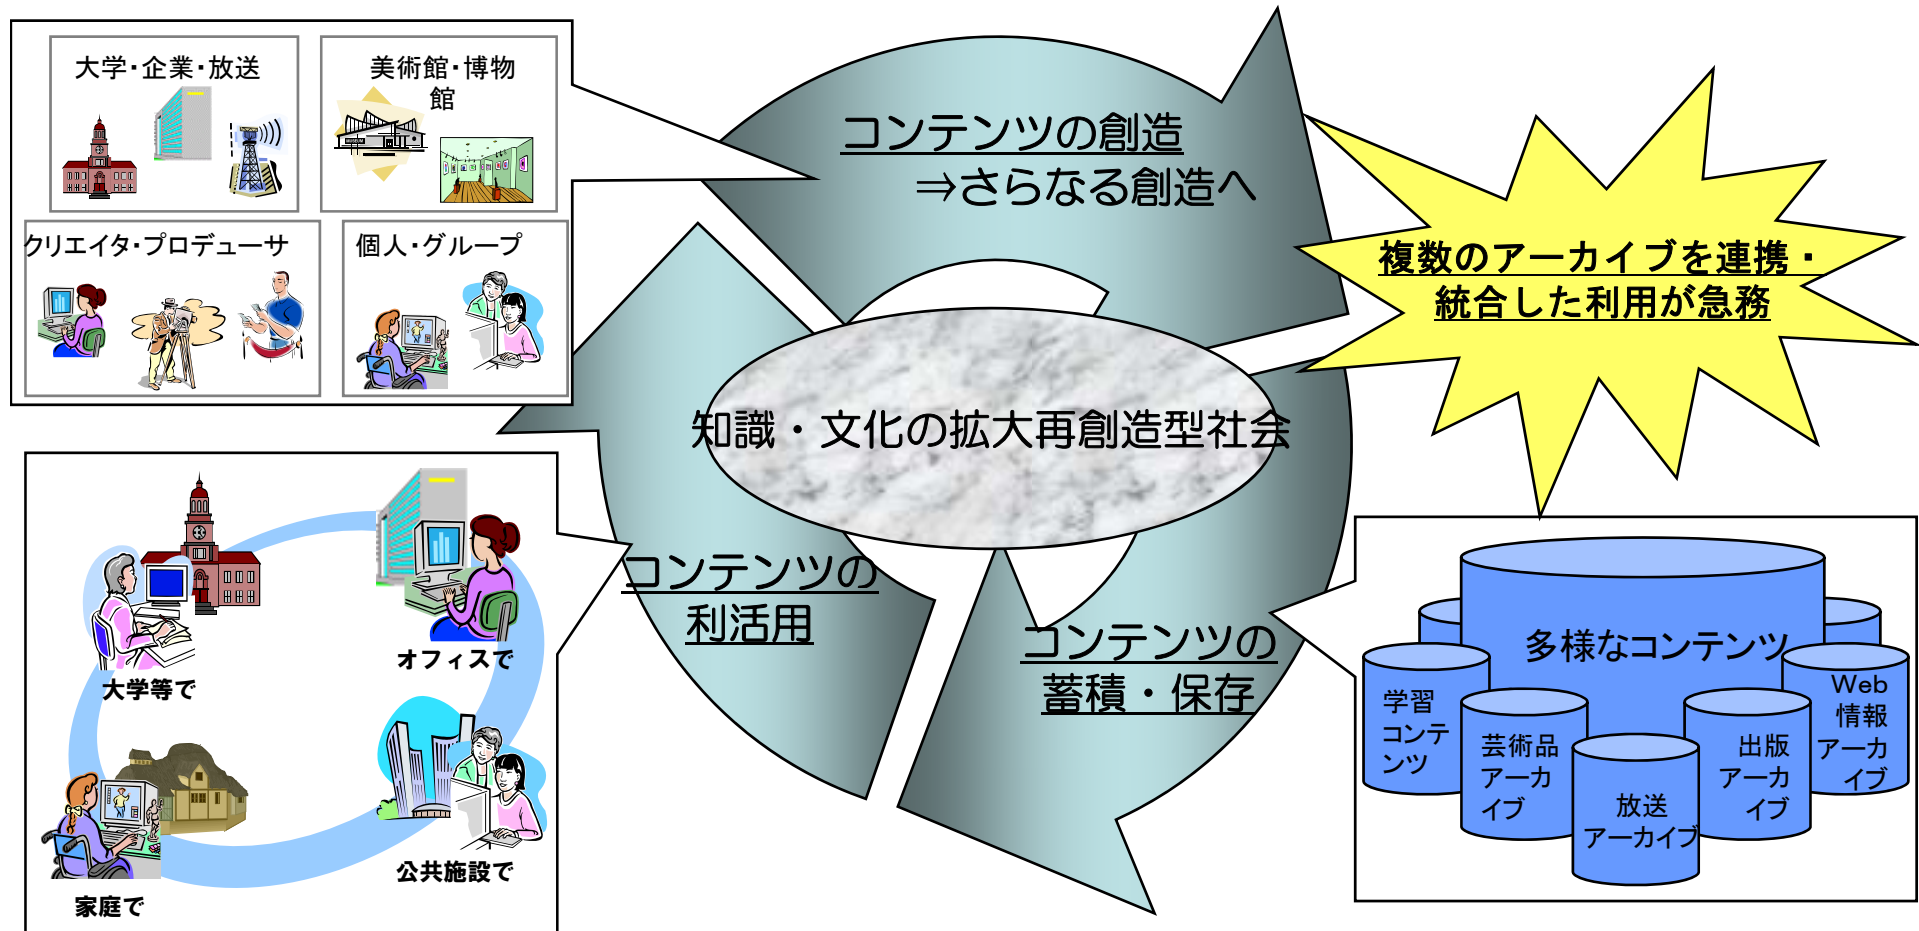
大学・企業・放送

美術館・博物館

クリエイタ・プロデューサ

個人・グループ

コンテンツの創造
⇒さらなる創造へ

複数のアーカイブを連携・統合した利用が急務

知識・文化の拡大再創造型社会

大学等で

オフィスで

家庭で

公共施設で

コンテンツの利活用

コンテンツの蓄積・保存

多様なコンテンツ

学習コンテンツ

芸術品アーカイブ

放送アーカイブ

出版アーカイブ

Web情報アーカイブ